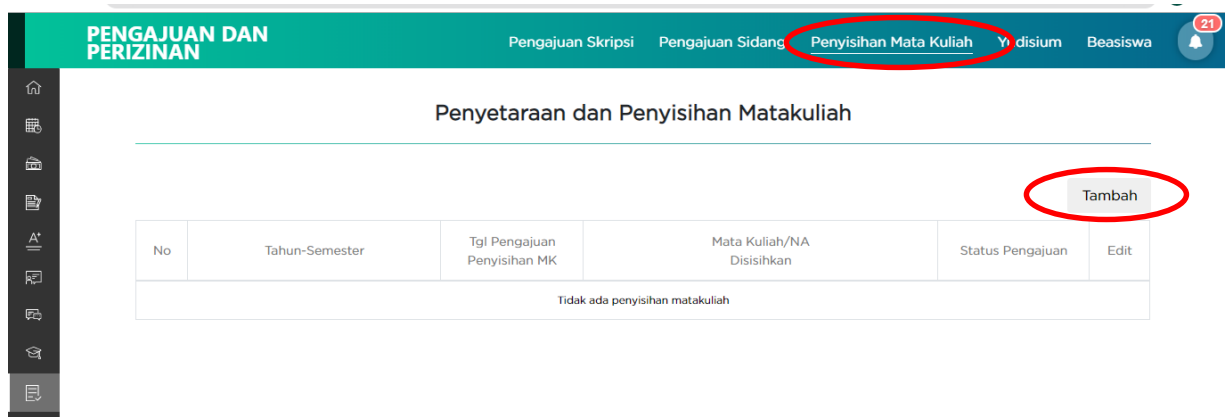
PENGAJUAN DAN PERIZINAN

Pengajuan Skripsi Pengajuan Sidang Penyisihan Mata Kuliah Yudisium Beasiswa 21

Penyetaraan dan Penyisihan Matakuliah

Tambah

| No | Tahun-Semester | Tgl Pengajuan Penyisihan MK | Mata Kuliah/NA Disisihkan | Status Pengajuan | Edit |
|---|---|---|---|---|---|
| Tidak ada penyisihan matakuliah | | | | | |